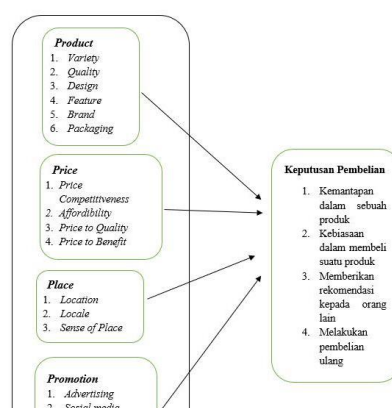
Product
1. Variety
2. Quality
3. Design
4. Feature
5. Brand
6. Packaging

Price
1. Price Competitiveness
2. Affordibility
3. Price to Quality
4. Price to Benefit

Place
1. Location
2. Locale
3. Sense of Place

Promotion
1. Advertising
2. Social media

Keputusan Pembelian
1. Kemantapan dalam sebuah produk
2. Kebiasaan dalam membeli suatu produk
3. Memberikan rekomendasi kepada orang lain
4. Melakukan pembelian ulang